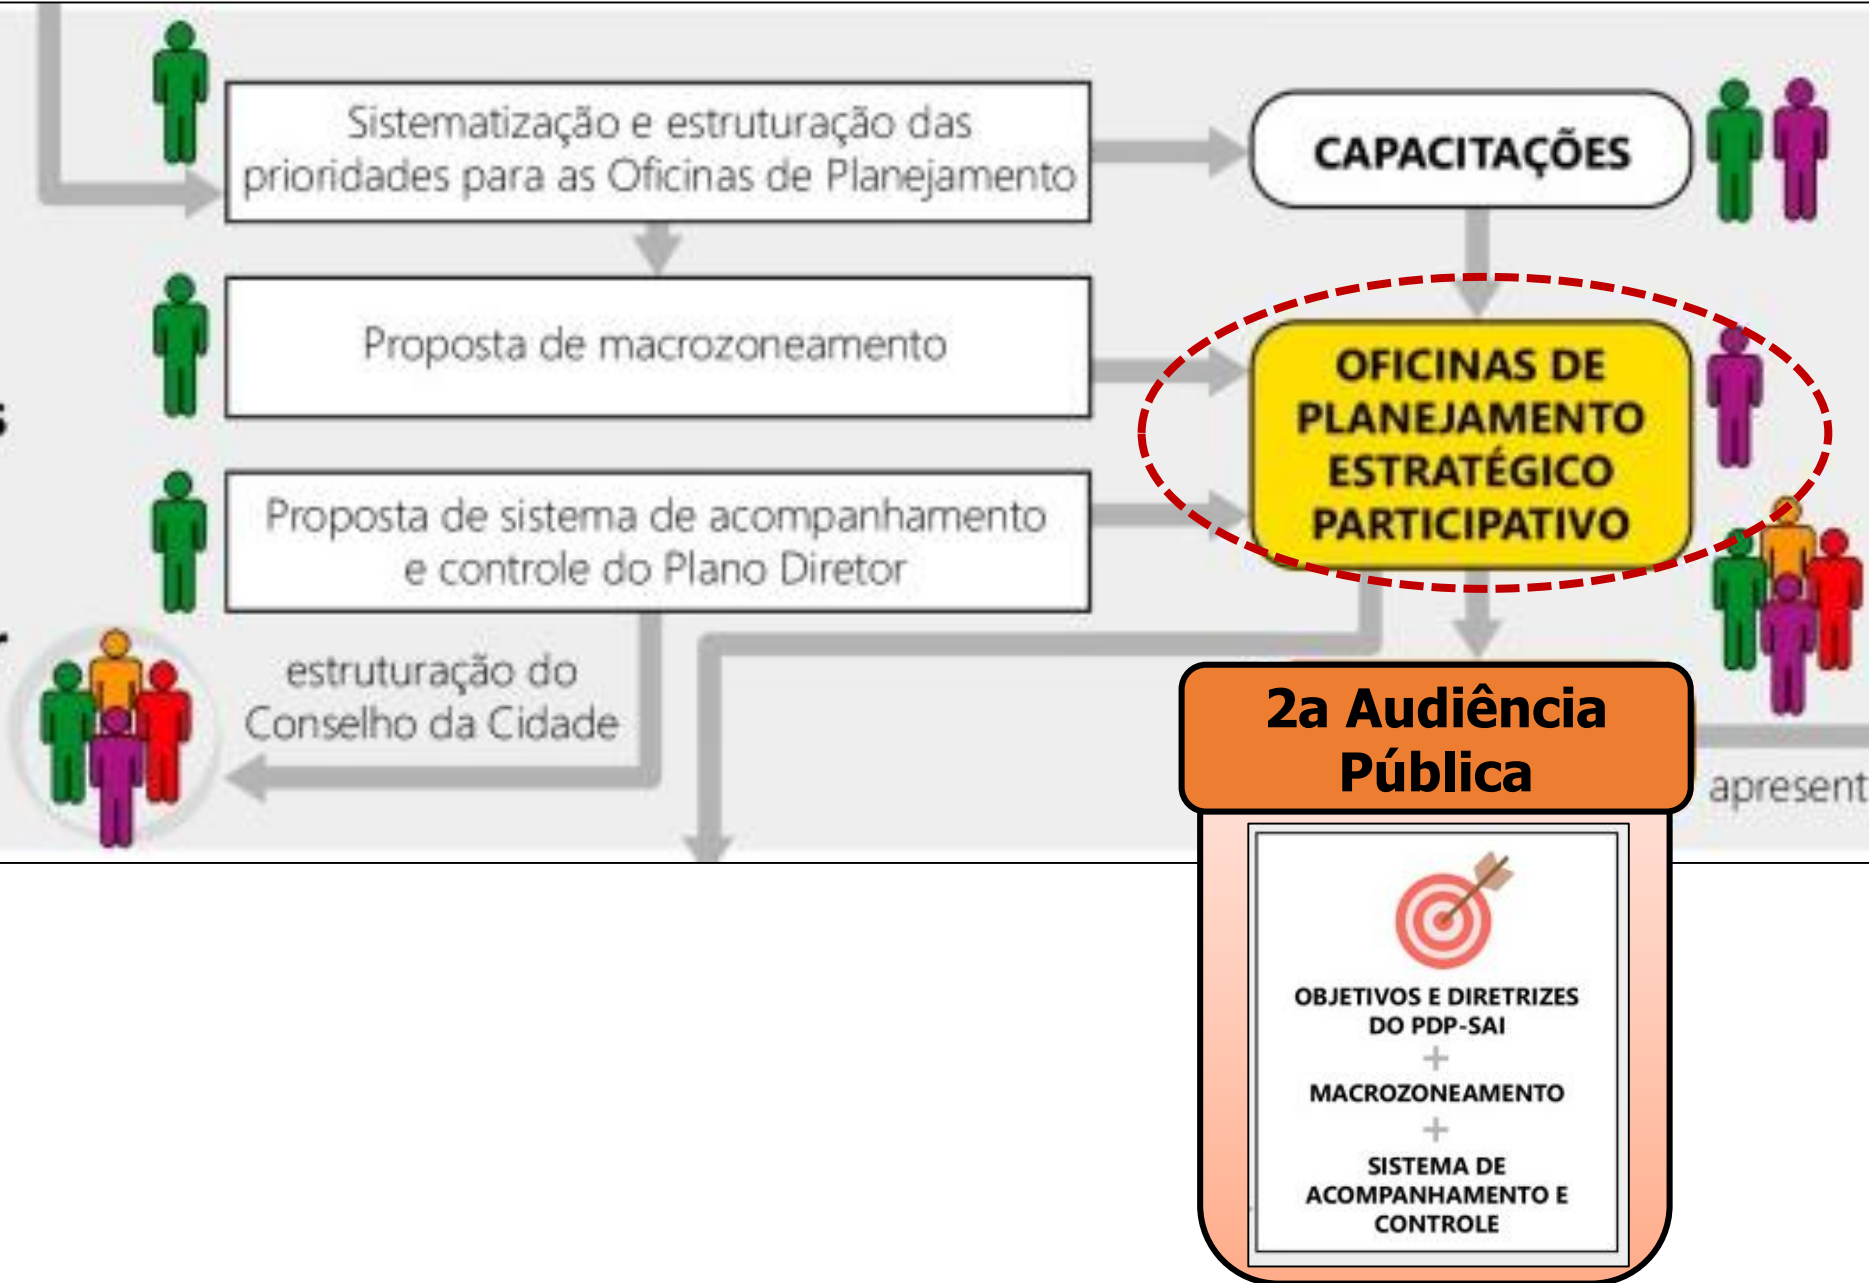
Sistematização e estruturação das prioridades para as Oficinas de Planejamento

CAPACITAÇÕES

Proposta de macrozoneamento

OFICINAS DE PLANEJAMENTO ESTRATÉGICO PARTICIPATIVO

Proposta de sistema de acompanhamento e controle do Plano Diretor

estruturação do Conselho da Cidade

2a Audiência Pública

apresent

OBJETIVOS E DIRETRIZES DO PDP-SAI
+
MACROZONEAMENTO
+
SISTEMA DE ACOMPANHAMENTO E CONTROLE